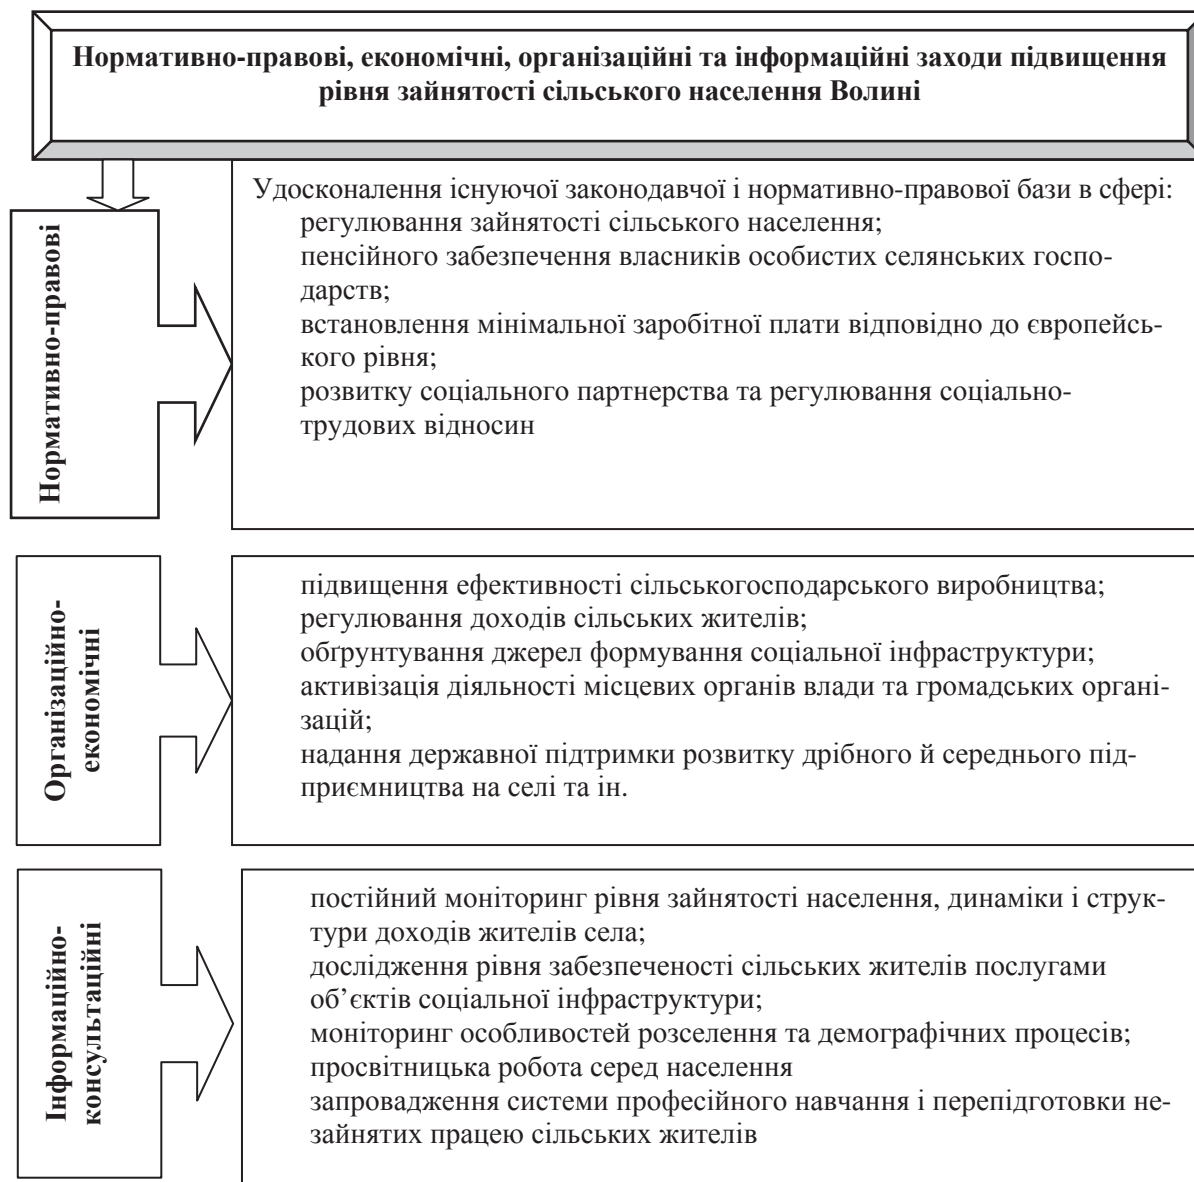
Нормативно-правові, економічні, організаційні та інформаційні заходи підвищення рівня зайнятості сільського населення Волині

Нормативно-правові

Удосконалення існуючої законодавчої і нормативно-правової бази в сфері:
регулювання зайнятості сільського населення;
пенсійного забезпечення власників особистих селянських господарств;
встановлення мінімальної заробітної плати відповідно до європейського рівня;
розвитку соціального партнерства та регулювання соціально-трудових відносин

Організаційно-економічні

підвищення ефективності сільськогосподарського виробництва;
регулювання доходів сільських жителів;
обгрунтування джерел формування соціальної інфраструктури;
активізація діяльності місцевих органів влади та громадських організацій;
надання державної підтримки розвитку дрібного й середнього підприємництва на селі та ін.

Інформаційно-консультаційні

постійний моніторинг рівня зайнятості населення, динаміки і структури доходів жителів села;
дослідження рівня забезпеченості сільських жителів послугами об’єктів соціальної інфраструктури;
моніторинг особливостей розселення та демографічних процесів;
просвітницька робота серед населення
запровадження системи професійного навчання і перепідготовки незайнятих працею сільських жителів